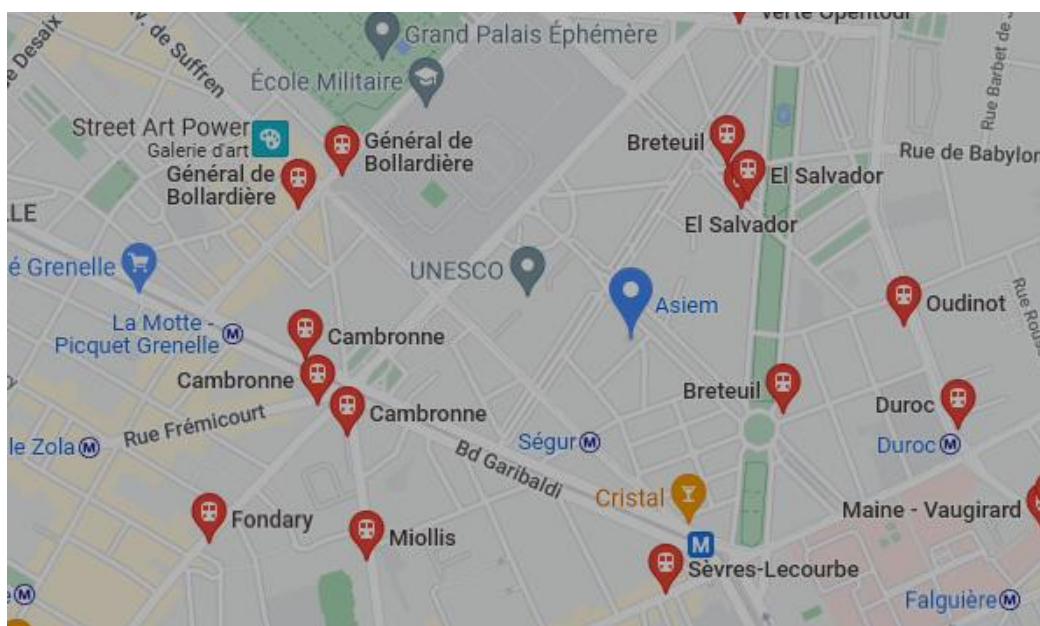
Verte Opentour
e Desaix
Av. de Suffren
Grand Palais Éphémère
École Militaire
Rue Barbet de
Street Art Power
Galerie d'art
Général de Bollardière
Général de Bollardière
Breteuil
Rue de Babylon
El Salvador
El Salvador
LLE
é Grenelle
UNESCO
Asiem
Oudinot
Rue Rous
La Motte - Picquet Grenelle
Cambronne
Cambronne
Cambronne
Breteuil
Duroc
Duroc
Rue Frémicourt
le Zola
Ségur
Bd Garibaldi
Cristal
Maine - Vaugirard
Fondary
Miollis
Sèvres-Lecourbe
Falguière